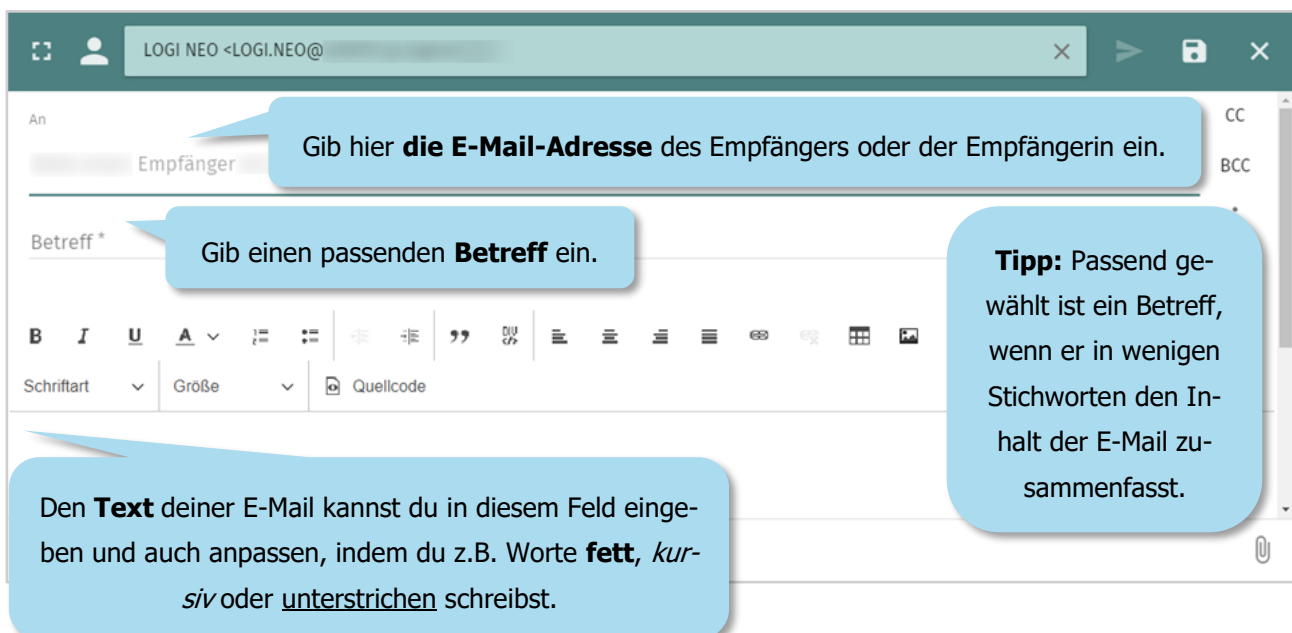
LOGI NEO <LOGI.NEO@ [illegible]

×

An

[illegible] Empfänger

Gib hier **die E-Mail-Adresse** des Empfängers oder der Empfängerin ein.

CC

BCC

Betreff *

Gib einen passenden **Betreff** ein.

**Tipp:** Passend gewählt ist ein Betreff, wenn er in wenigen Stichworten den Inhalt der E-Mail zusammenfasst.

B I U A

Schriftart Größe Quellcode

Den **Text** deiner E-Mail kannst du in diesem Feld eingeben und auch anpassen, indem du z.B. Worte **fett**, *kursiv* oder <u>unterstrichen</u> schreibst.